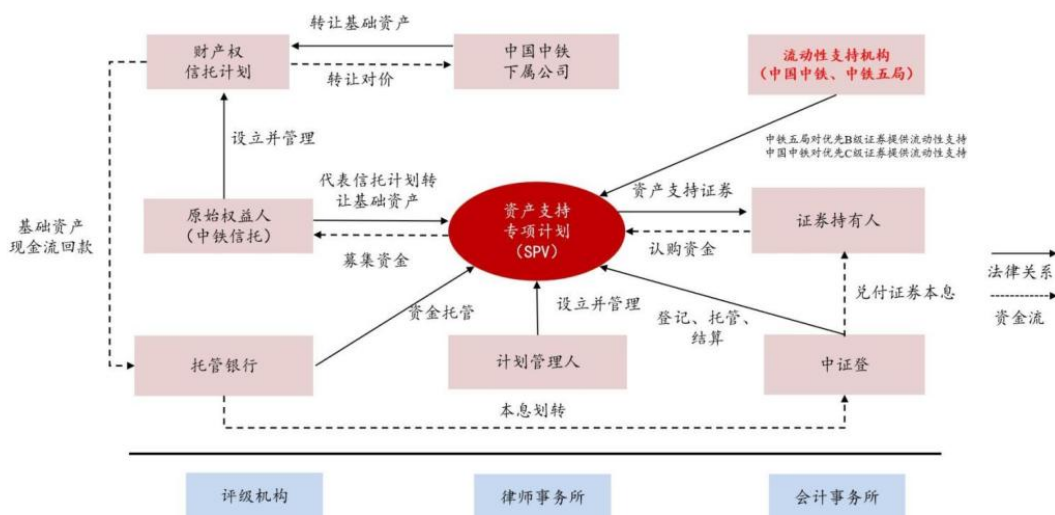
转让基础资产

财产权信托计划

中国中铁下属公司

转让对价

流动性支持机构（中国中铁、中铁五局）

设立并管理

中铁五局对优先B级证券提供流动性支持
中国中铁对优先C级证券提供流动性支持

基础资产现金流回款

代表信托计划转让基础资产

原始权益人（中铁信托）

募集资金

资产支持专项计划（SPV）

资产支持证券

证券持有人

认购资金

法律关系

资金流

兑付证券本息

资金托管

设立并管理

登记、托管、结算

托管银行

计划管理人

中证登

本息划转

评级机构

律师事务所

会计事务所